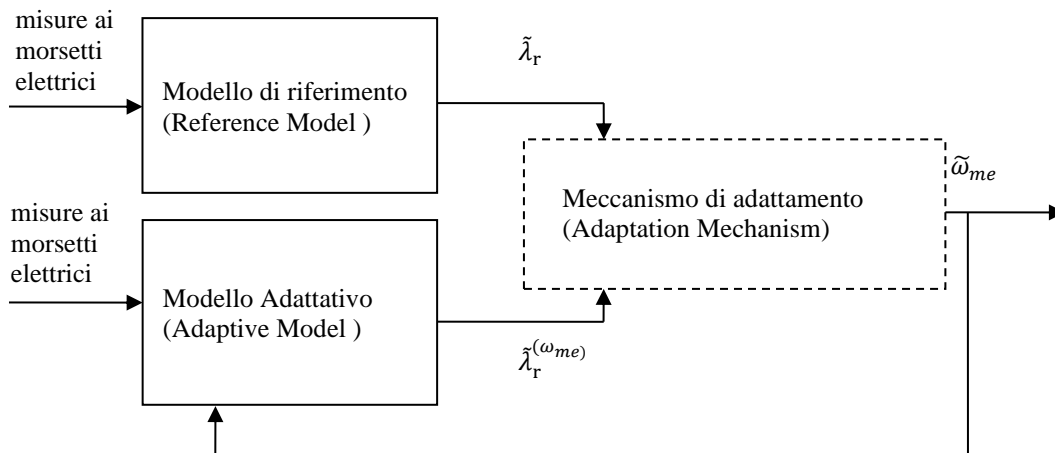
misure ai morsetti elettrici

Modello di riferimento (Reference Model )

$\tilde{\lambda}_r$

Meccanismo di adattamento (Adaptation Mechanism)

$\widetilde{\omega}_{me}$

misure ai morsetti elettrici

Modello Adattativo (Adaptive Model )

$\tilde{\lambda}_r^{(\omega_{me})}$